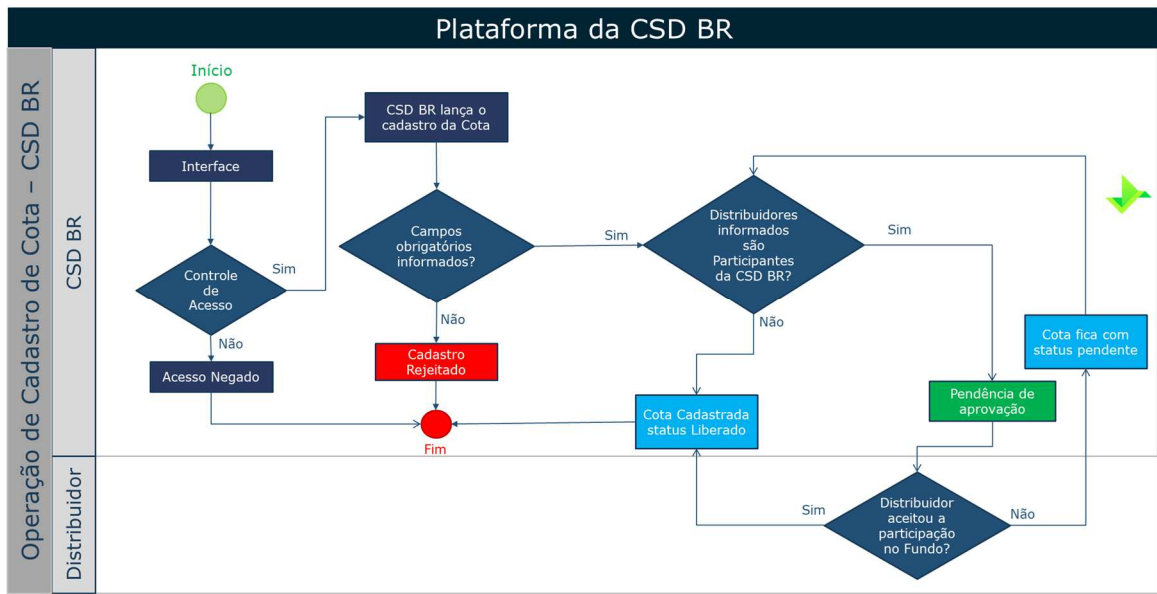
Plataforma da CSD BR

Operação de Cadastro de Cota – CSD BR

CSD BR

Distribuidor

Início

Interface

Controle de Acesso

Sim

Não

Acesso Negado

CSD BR lança o cadastro da Cota

Campos obrigatórios informados?

Sim

Não

Cadastro Rejeitado

Fim

Distribuidores informados são Participantes da CSD BR?

Sim

Não

Cota Cadastrada status Liberado

Pendência de aprovação

Cota fica com status pendente

Distribuidor aceitou a participação no Fundo?

Sim

Não